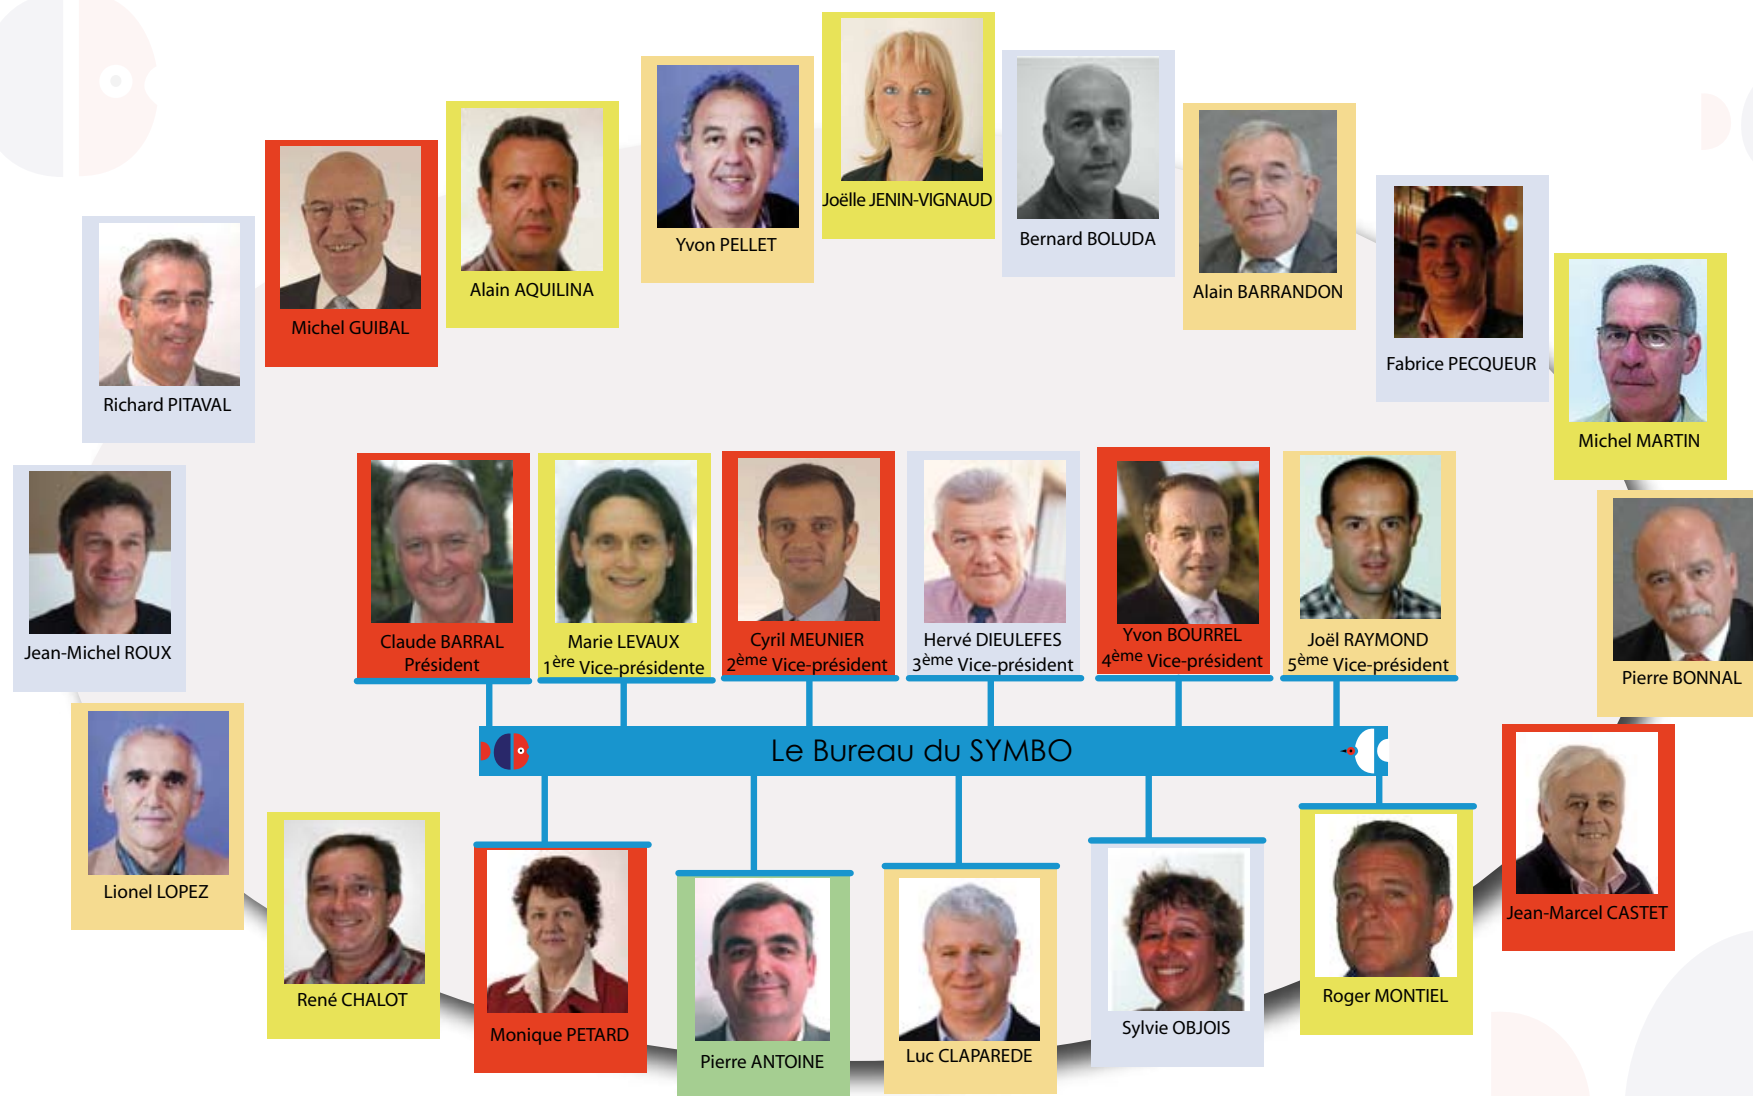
Richard PITAVAL

Michel GUIBAL

Alain AQUILINA

Yvon PELLET

Joëlle JENIN-VIGNAUD

Bernard BOLUDA

Alain BARRANDON

Fabrice PECQUEUR

Michel MARTIN

Jean-Michel ROUX

Claude BARRAL
Président

Marie LEVAUX
$1^{ère}$ Vice-présidente

Cyril MEUNIER
$2^{ème}$ Vice-président

Hervé DIEULEFES
$3^{ème}$ Vice-président

Yvon BOURREL
$4^{ème}$ Vice-président

Joël RAYMOND
$5^{ème}$ Vice-président

Pierre BONNAL

Le Bureau du SYMBO

Lionel LOPEZ

René CHALOT

Monique PETARD

Pierre ANTOINE

Luc CLAPAREDE

Sylvie OBJOIS

Roger MONTIEL

Jean-Marcel CASTET